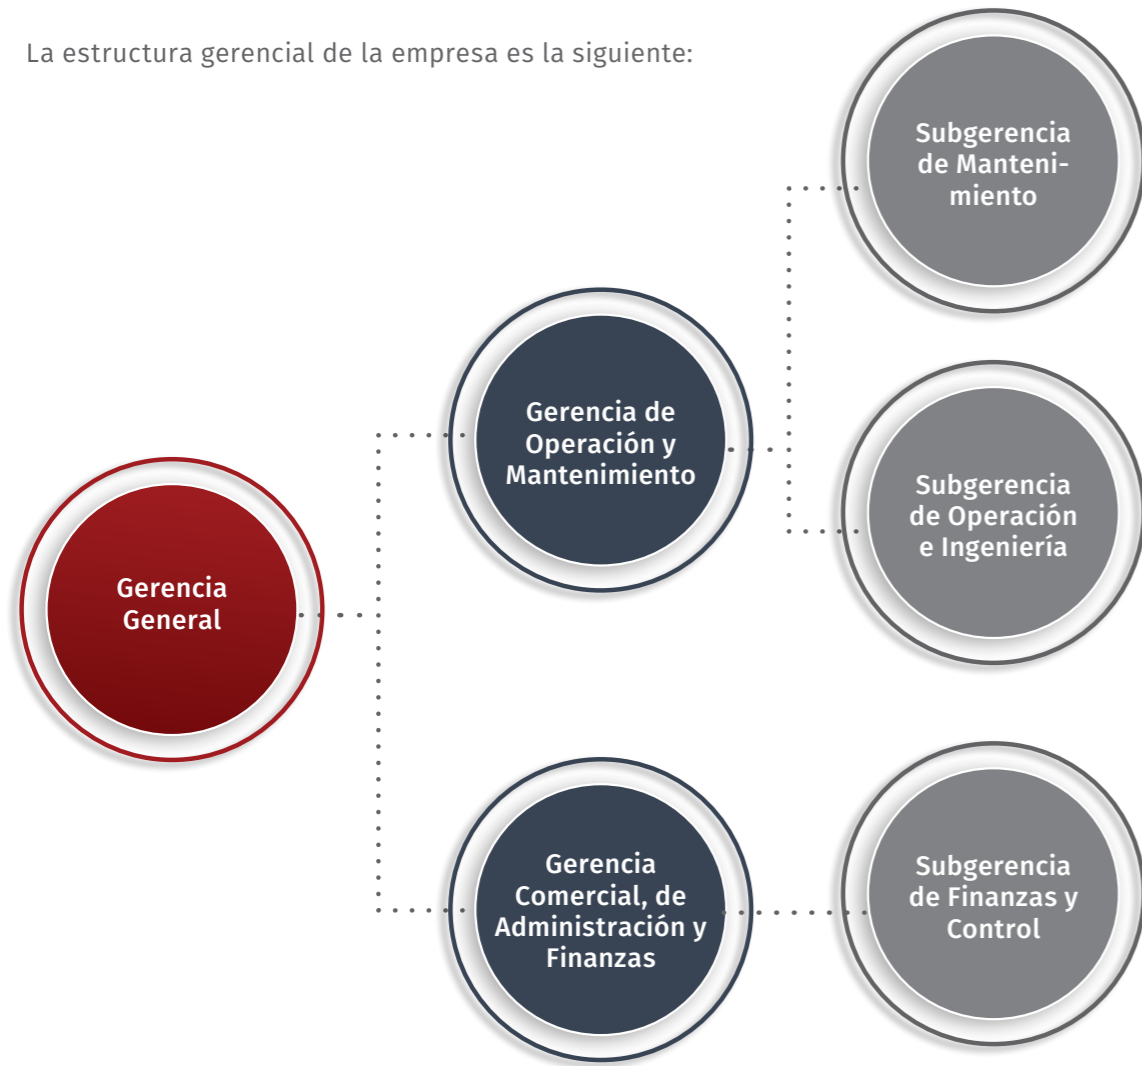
La estructura gerencial de la empresa es la siguiente:

Gerencia General

Gerencia de Operación y Mantenimiento

Subgerencia de Mantenimiento

Subgerencia de Operación e Ingeniería

Gerencia Comercial, de Administración y Finanzas

Subgerencia de Finanzas y Control